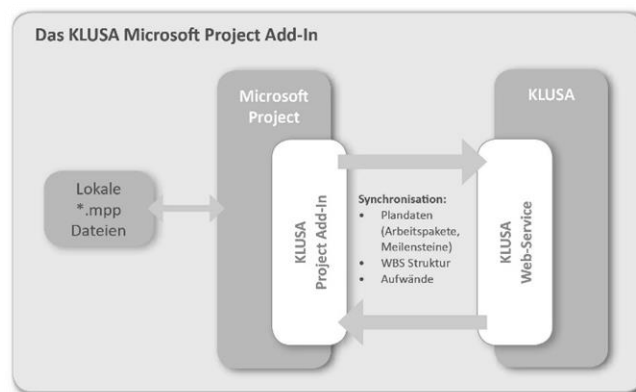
Das KLUSA Microsoft Project Add-In

Microsoft Project

KLUSA

Lokale *.mpp Dateien

KLUSA Project Add-In

Synchronisation:
• Plandaten (Arbeitspakete, Meilensteine)
• WBS Struktur
• Aufwände

KLUSA Web-Service